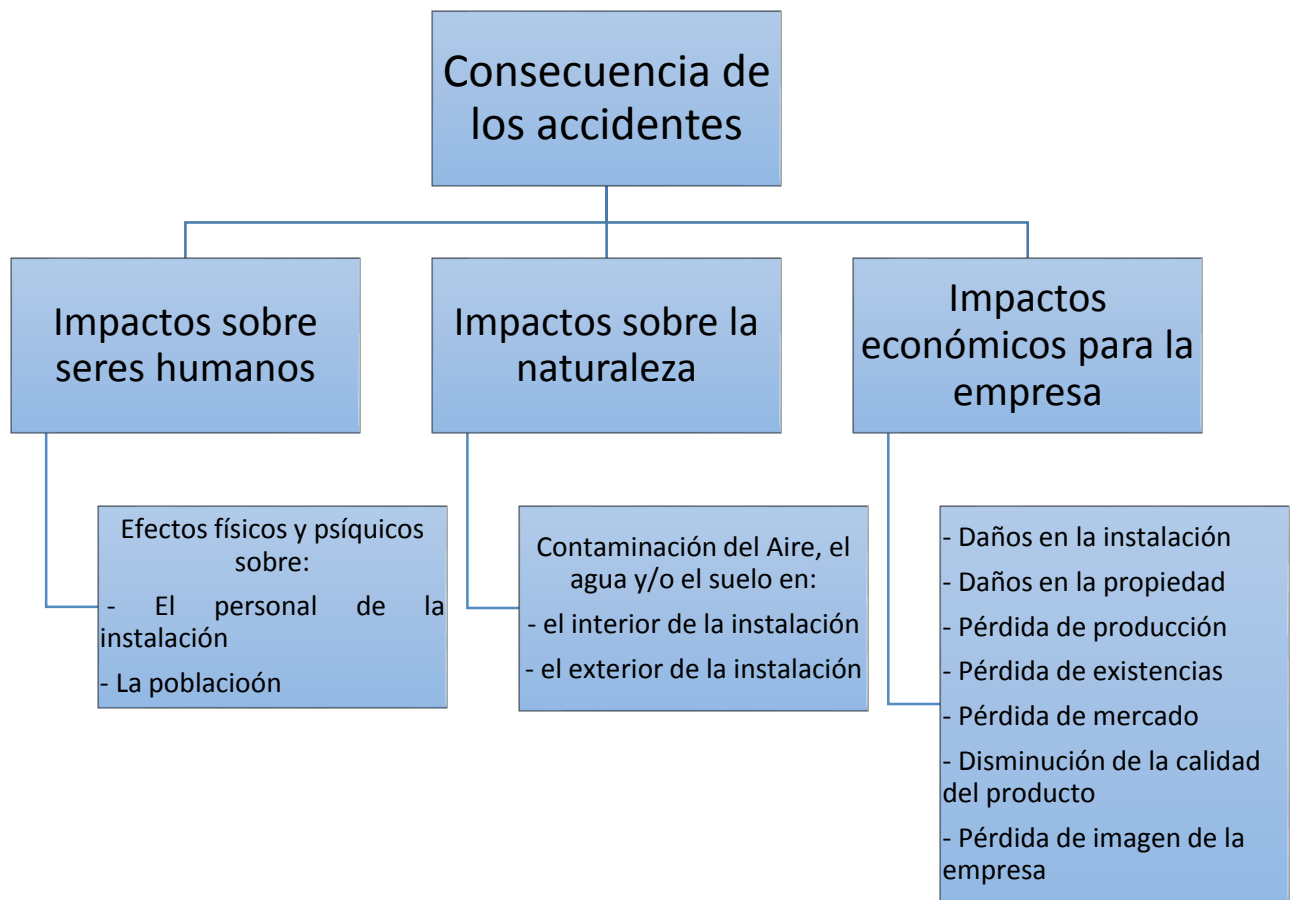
Consecuencia de los accidentes

Impactos sobre seres humanos

Efectos físicos y psíquicos sobre:
- El personal de la instalación
- La poblacioón

Impactos sobre la naturaleza

Contaminación del Aire, el agua y/o el suelo en:
- el interior de la instalación
- el exterior de la instalación

Impactos económicos para la empresa

- Daños en la instalación
- Daños en la propiedad
- Pérdida de producción
- Pérdida de existencias
- Pérdida de mercado
- Disminución de la calidad del producto
- Pérdida de imagen de la empresa